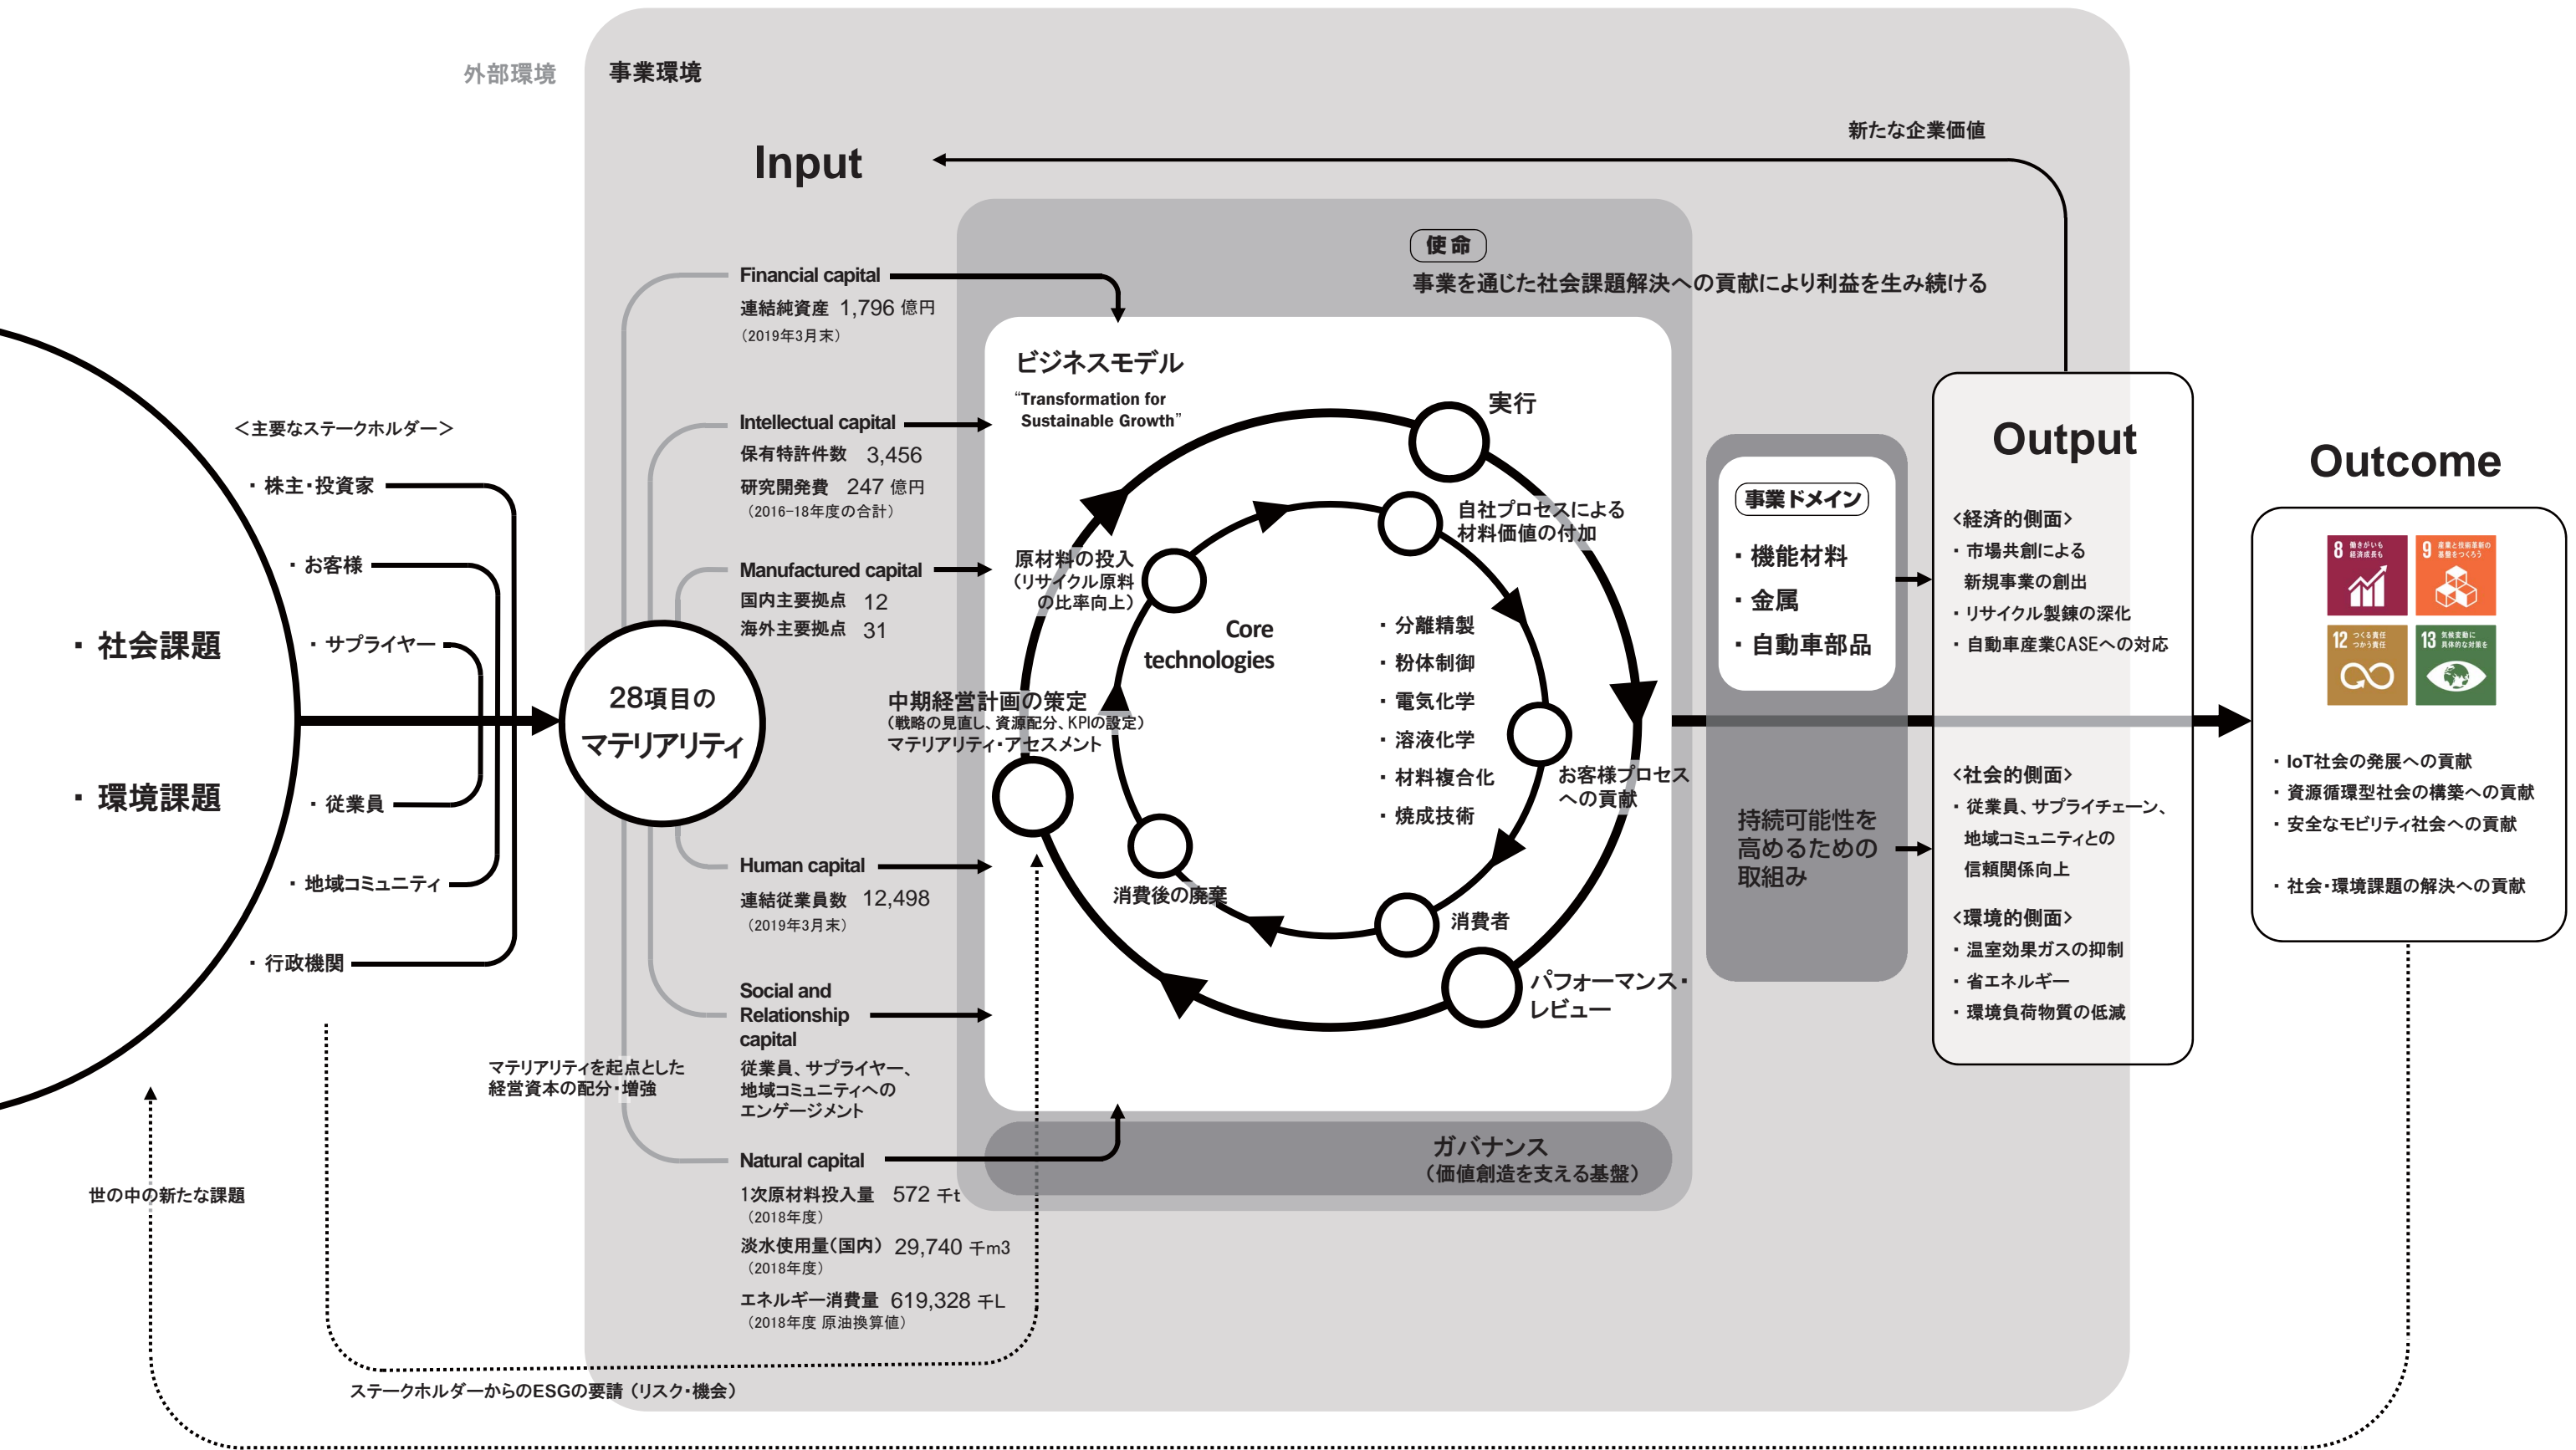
外部環境

事業環境

Input

新たな企業価値

使命
事業を通じた社会課題解決への貢献により利益を生み続ける

・社会課題

・環境課題

<主要なステークホルダー>
・株主・投資家
・お客様
・サプライヤー
・従業員
・地域コミュニティ
・行政機関

28項目の
マテリアリティ

Financial capital
連結純資産 1,796 億円
(2019年3月末)

Intellectual capital
保有特許件数 3,456
研究開発費 247 億円
(2016-18年度の合計)

Manufactured capital
国内主要拠点 12
海外主要拠点 31

Human capital
連結従業員数 12,498
(2019年3月末)

Social and Relationship capital
従業員、サプライヤー、地域コミュニティへのエンゲージメント

Natural capital
1次原材料投入量 572 千t
(2018年度)
淡水使用量(国内) 29,740 千m3
(2018年度)
エネルギー消費量 619,328 千L
(2018年度 原油換算値)

マテリアリティを起点とした経営資本の配分・増強

ビジネスモデル
"Transformation for Sustainable Growth"

実行
自社プロセスによる材料価値の付加
原材料の投入(リサイクル原料の比率向上)
Core technologies
・分離精製
・粉体制御
・電気化学
・溶液化学
・材料複合化
・焼成技術
中期経営計画の策定
(戦略の見直し、資源配分、KPIの設定)
マテリアリティ・アセスメント
お客様プロセスへの貢献
消費後の廃棄
消費者
パフォーマンス・レビュー

ガバナンス
(価値創造を支える基盤)

事業ドメイン
・機能材料
・金属
・自動車部品

持続可能性を高めるための取組み

Output
<経済的側面>
・市場共創による新規事業の創出
・リサイクル製錬の深化
・自動車産業CASEへの対応
<社会的側面>
・従業員、サプライチェーン、地域コミュニティとの信頼関係向上
<環境的側面>
・温室効果ガスの抑制
・省エネルギー
・環境負荷物質の低減

Outcome
8 働きがいも経済成長も
9 産業と技術革新の基盤をつくろう
12 つくる責任つかう責任
13 気候変動に具体的な対策を
・IoT社会の発展への貢献
・資源循環型社会の構築への貢献
・安全なモビリティ社会への貢献
・社会・環境課題の解決への貢献

世の中の新たな課題

ステークホルダーからのESGの要請(リスク・機会)